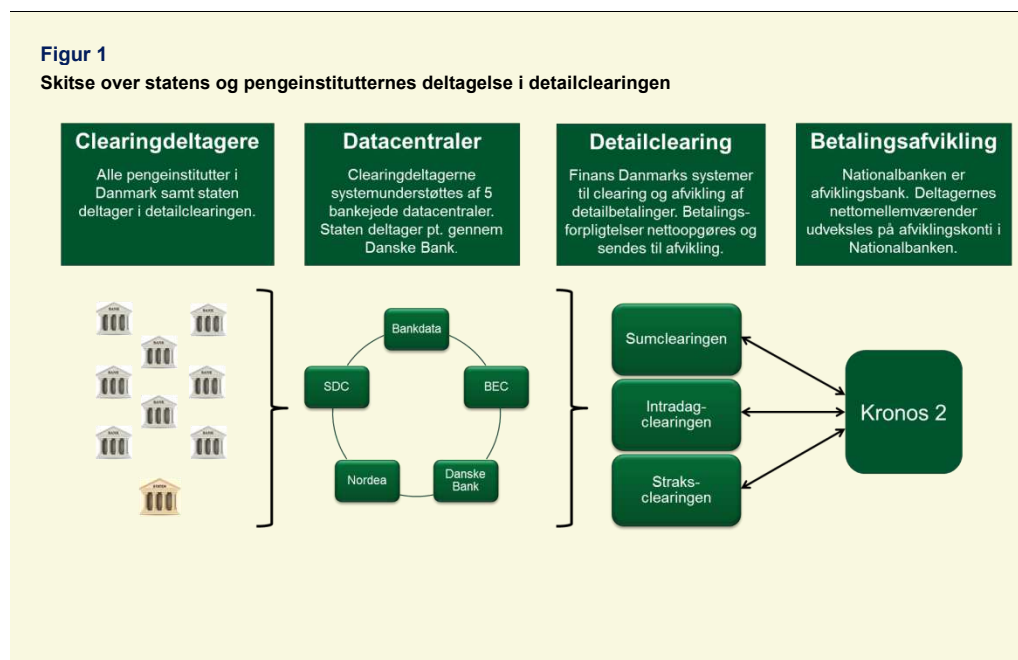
Figur 1

Skitse over statens og pengeinstitutternes deltagelse i detailclearingen

Clearingdeltagere

Alle pengeinstitutter i Danmark samt staten deltager i detailclearingen.

Datacentraler

Clearingdeltagerne systemunderstøttes af 5 bankejede datacentraler. Staten deltager pt. gennem Danske Bank.

Detailclearing

Finans Danmarks systemer til clearing og afvikling af detailbetalinger. Betalingsforpligtelser nettoopgøres og sendes til afvikling.

Betalingsafvikling

Nationalbanken er afviklingsbank. Deltagernes nettomellemværender udveksles på afviklingskonti i Nationalbanken.

Bankdata

SDC

BEC

Nordea

Danske Bank

Sumclearingen

Intradagclearingen

Straksclearingen

Kronos 2